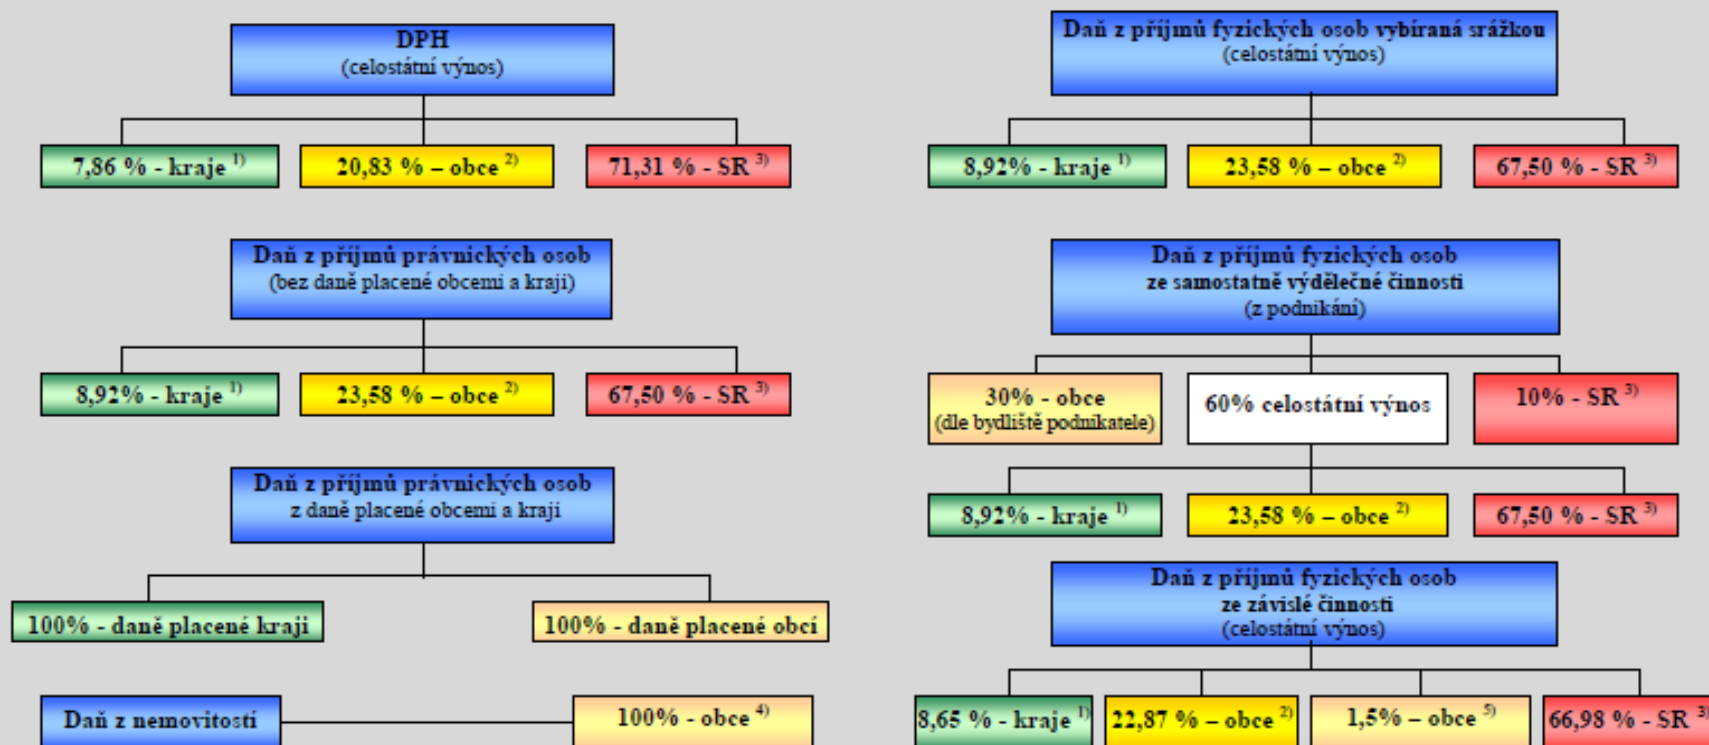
DPH
(celostátní výnos)

7,86 % - kraje $^{1)}$

20,83 % – obce $^{2)}$

71,31 % - SR $^{3)}$

Daň z příjmů právnických osob
(bez daně placené obcemi a kraji)

8,92% - kraje $^{1)}$

23,58 % – obce $^{2)}$

67,50 % - SR $^{3)}$

Daň z příjmů právnických osob
z daně placené obcemi a kraji

100% - daně placené kraji

100% - daně placené obcí

Daň z nemovitostí

100% - obce $^{4)}$

Daň z příjmů fyzických osob vybíraná srážkou
(celostátní výnos)

8,92% - kraje $^{1)}$

23,58 % – obce $^{2)}$

67,50 % - SR $^{3)}$

Daň z příjmů fyzických osob
ze samostatně výdělečné činnosti
(z podnikání)

30% - obce
(dle bydliště podnikatele)

60% celostátní výnos

10% - SR $^{3)}$

8,92% - kraje $^{1)}$

23,58 % – obce $^{2)}$

67,50 % - SR $^{3)}$

Daň z příjmů fyzických osob
ze závislé činnosti
(celostátní výnos)

8,65 % - kraje $^{1)}$

22,87 % – obce $^{2)}$

1,5% – obce $^{5)}$

66,98 % - SR $^{3)}$